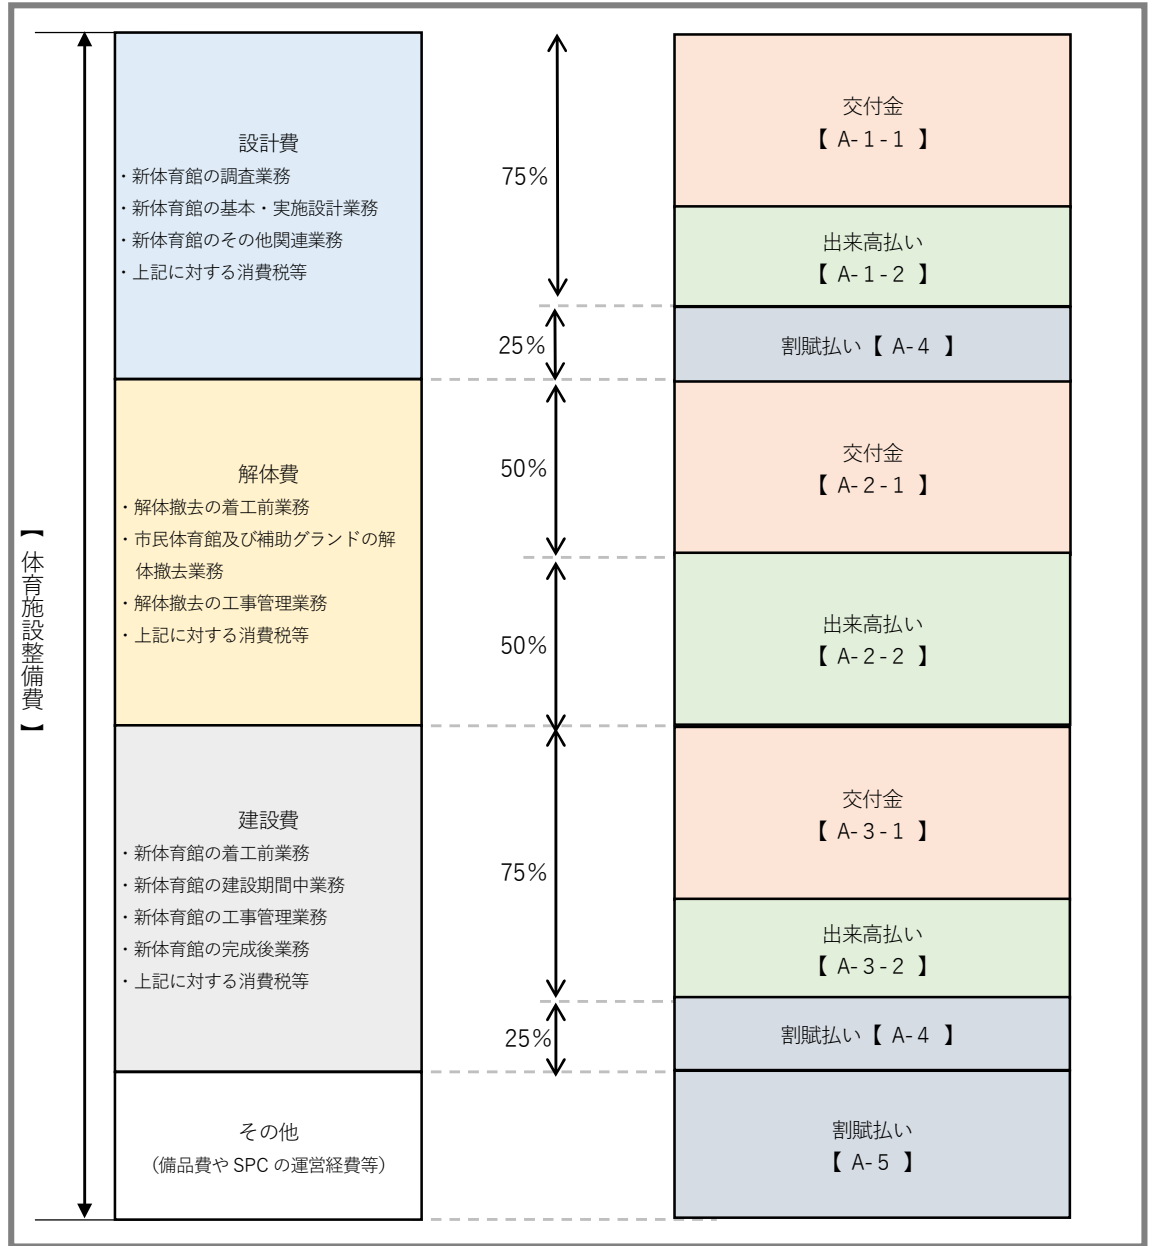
【体育施設整備費】

設計費
・新体育館の調査業務
・新体育館の基本・実施設計業務
・新体育館のその他関連業務
・上記に対する消費税等

75%

交付金
【 A-1-1 】

出来高払い
【 A-1-2 】

25%

割賦払い【 A-4 】

解体費
・解体撤去の着工前業務
・市民体育館及び補助グランドの解体撤去業務
・解体撤去の工事管理業務
・上記に対する消費税等

50%

交付金
【 A-2-1 】

50%

出来高払い
【 A-2-2 】

建設費
・新体育館の着工前業務
・新体育館の建設期間中業務
・新体育館の工事管理業務
・新体育館の完成後業務
・上記に対する消費税等

75%

交付金
【 A-3-1 】

出来高払い
【 A-3-2 】

25%

割賦払い【 A-4 】

その他
（備品費や SPC の運営経費等）

割賦払い
【 A-5 】